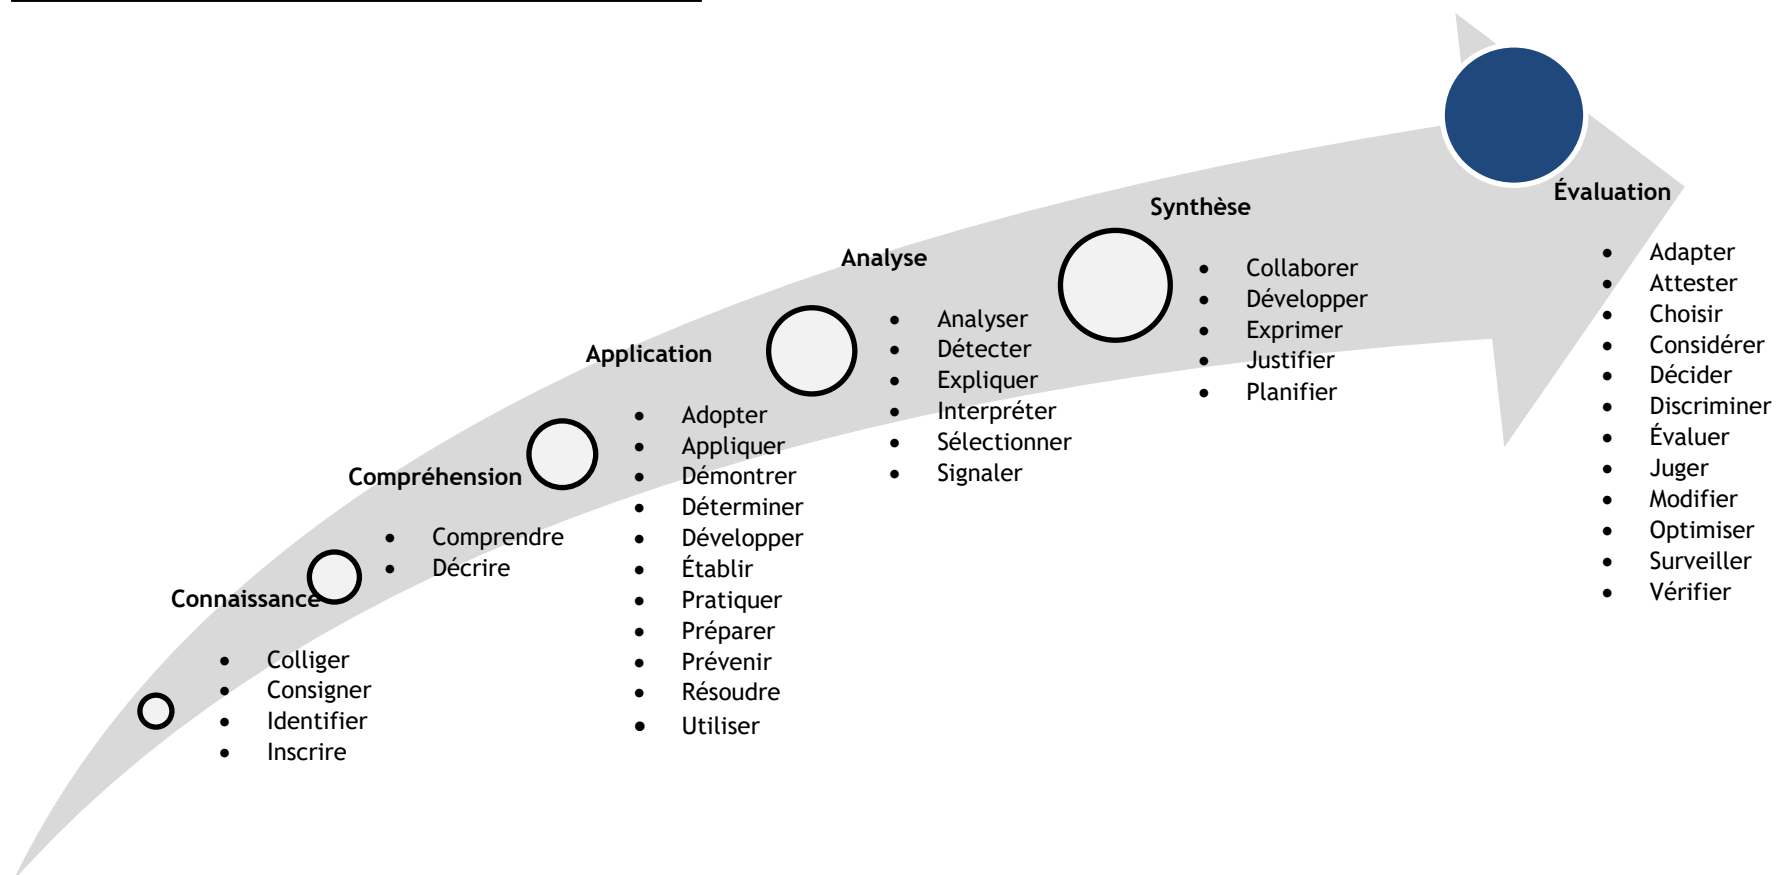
Connaissance

- Colliger
- Consigner
- Identifier
- Inscrire

Compréhension

- Comprendre
- Décrire

Application

- Adopter
- Appliquer
- Démontrer
- Déterminer
- Développer
- Établir
- Pratiquer
- Préparer
- Prévenir
- Résoudre
- Utiliser

Analyse

- Analyser
- Détecter
- Expliquer
- Interpréter
- Sélectionner
- Signaler

Synthèse

- Collaborer
- Développer
- Exprimer
- Justifier
- Planifier

Évaluation

- Adapter
- Attester
- Choisir
- Considérer
- Décider
- Discriminer
- Évaluer
- Juger
- Modifier
- Optimiser
- Surveiller
- Vérifier